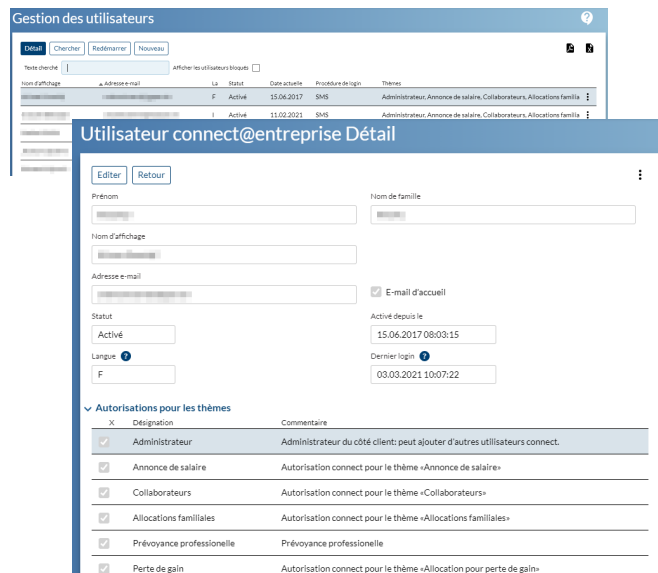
Gestion des utilisateurs

?

Détail Chercher Redémarrer Nouveau

Texte cherché

Afficher les utilisateurs bloqués

| Nom d'affichage | Adresse e-mail | La | Statut | Date actuelle | Procédure de login | Thèmes |
|---|---|---|---|---|---|---|
| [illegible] | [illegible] | F | Activé | 15.06.2017 | SMS | Administrateur, Annonce de salaire, Collaborateurs, Allocations familia |
| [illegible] | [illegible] | I | Activé | 11.02.2021 | SMS | Administrateur, Annonce de salaire, Collaborateurs, Allocations familia |

Utilisateur connect@entreprise Détail

Editer Retour

Prénom
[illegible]

Nom de famille
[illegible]

Nom d'affichage
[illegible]

Adresse e-mail
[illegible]

E-mail d'accueil

Statut
Activé

Activé depuis le
15.06.2017 08:03:15

Langue ?
F

Dernier login ?
03.03.2021 10:07:22

Autorisations pour les thèmes

| X | Désignation | Commentaire |
|---|---|---|
| ✓ | Administrateur | Administrateur du côté client: peut ajouter d'autres utilisateurs connect. |
| ✓ | Annonce de salaire | Autorisation connect pour le thème «Annonce de salaire» |
| ✓ | Collaborateurs | Autorisation connect pour le thème «Collaborateurs» |
| ✓ | Allocations familiales | Autorisation connect pour le thème «Allocations familiales» |
| ✓ | Prévoyance professionelle | Prévoyance professionelle |
| ✓ | Perte de gain | Autorisation connect pour le thème «Allocation pour perte de gain» |